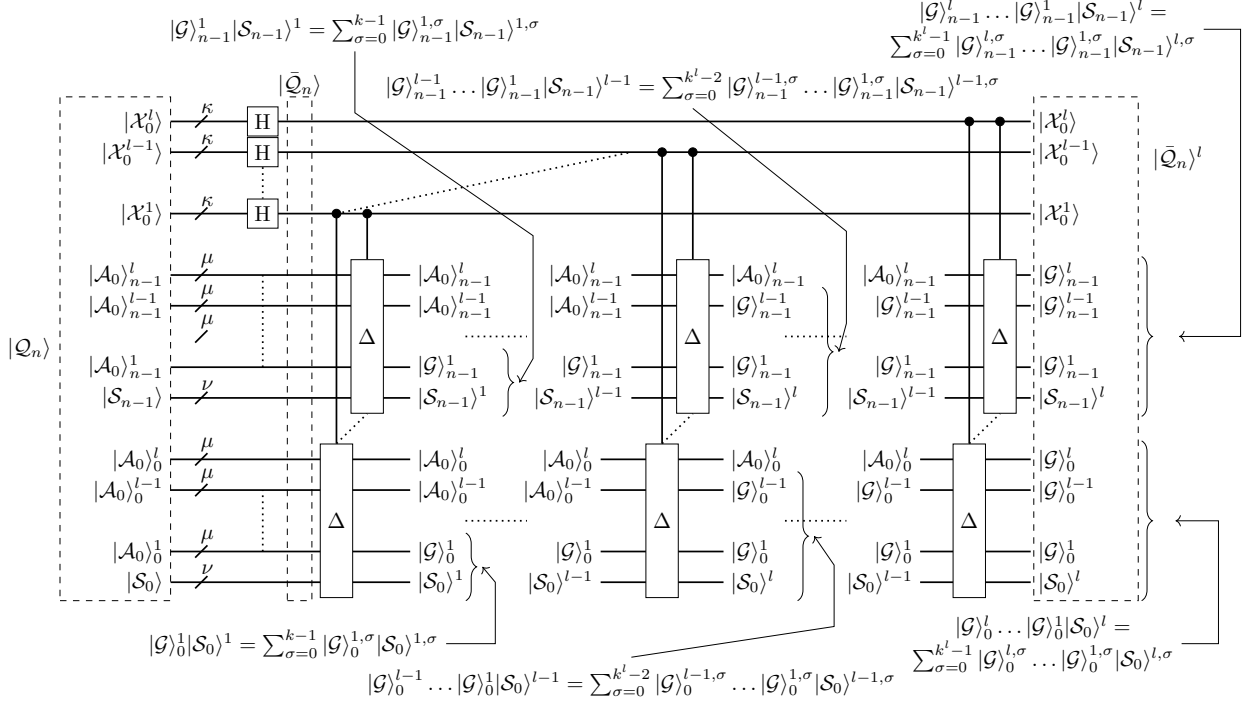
$|\mathcal{G}\rangle_{n-1}^{1}|\mathcal{S}_{n-1}\rangle^{1} = \sum_{\sigma=0}^{k-1}|\mathcal{G}\rangle_{n-1}^{1,\sigma}|\mathcal{S}_{n-1}\rangle^{1,\sigma}$

$|\mathcal{G}\rangle_{n-1}^{l}\dots|\mathcal{G}\rangle_{n-1}^{1}|\mathcal{S}_{n-1}\rangle^{l} =$
$\sum_{\sigma=0}^{k^{l}-1}|\mathcal{G}\rangle_{n-1}^{l,\sigma}\dots|\mathcal{G}\rangle_{n-1}^{1,\sigma}|\mathcal{S}_{n-1}\rangle^{l,\sigma}$

$|\bar{\mathcal{Q}}_n\rangle$

$|\mathcal{G}\rangle_{n-1}^{l-1}\dots|\mathcal{G}\rangle_{n-1}^{1}|\mathcal{S}_{n-1}\rangle^{l-1} = \sum_{\sigma=0}^{k^{l}-2}|\mathcal{G}\rangle_{n-1}^{l-1,\sigma}\dots|\mathcal{G}\rangle_{n-1}^{1,\sigma}|\mathcal{S}_{n-1}\rangle^{l-1,\sigma}$

$|\mathcal{X}_0^l\rangle$ $\kappa$ H $|\mathcal{X}_0^l\rangle$
$|\mathcal{X}_0^{l-1}\rangle$ $\kappa$ H $|\mathcal{X}_0^{l-1}\rangle$
$|\bar{\mathcal{Q}}_n\rangle^l$
$|\mathcal{X}_0^1\rangle$ $\kappa$ H $|\mathcal{X}_0^1\rangle$

$|\mathcal{Q}_n\rangle$

$|\mathcal{A}_0\rangle_{n-1}^{l}$ $\mu$ $|\mathcal{A}_0\rangle_{n-1}^{l}$ $|\mathcal{A}_0\rangle_{n-1}^{l}$ $|\mathcal{A}_0\rangle_{n-1}^{l}$ $|\mathcal{A}_0\rangle_{n-1}^{l}$ $|\mathcal{G}\rangle_{n-1}^{l}$
$|\mathcal{A}_0\rangle_{n-1}^{l-1}$ $\mu$ $|\mathcal{A}_0\rangle_{n-1}^{l-1}$ $|\mathcal{A}_0\rangle_{n-1}^{l-1}$ $|\mathcal{G}\rangle_{n-1}^{l-1}$ $|\mathcal{G}\rangle_{n-1}^{l-1}$ $|\mathcal{G}\rangle_{n-1}^{l-1}$
$\mu$
$\Delta$ $\Delta$ $\Delta$
$|\mathcal{A}_0\rangle_{n-1}^{1}$ $|\mathcal{G}\rangle_{n-1}^{1}$ $|\mathcal{G}\rangle_{n-1}^{1}$ $|\mathcal{G}\rangle_{n-1}^{1}$ $|\mathcal{G}\rangle_{n-1}^{1}$ $|\mathcal{G}\rangle_{n-1}^{1}$
$|\mathcal{S}_{n-1}\rangle$ $\nu$ $|\mathcal{S}_{n-1}\rangle^{1}$ $|\mathcal{S}_{n-1}\rangle^{l-1}$ $|\mathcal{S}_{n-1}\rangle^{l}$ $|\mathcal{S}_{n-1}\rangle^{l-1}$ $|\mathcal{S}_{n-1}\rangle^{l}$

$|\mathcal{A}_0\rangle_0^{l}$ $\mu$ $|\mathcal{A}_0\rangle_0^{l}$ $|\mathcal{A}_0\rangle_0^{l}$ $|\mathcal{A}_0\rangle_0^{l}$ $|\mathcal{A}_0\rangle_0^{l}$ $|\mathcal{G}\rangle_0^{l}$
$|\mathcal{A}_0\rangle_0^{l-1}$ $\mu$ $|\mathcal{A}_0\rangle_0^{l-1}$ $|\mathcal{A}_0\rangle_0^{l-1}$ $|\mathcal{G}\rangle_0^{l-1}$ $|\mathcal{G}\rangle_0^{l-1}$ $|\mathcal{G}\rangle_0^{l-1}$
$\Delta$ $\Delta$ $\Delta$
$|\mathcal{A}_0\rangle_0^{1}$ $\mu$ $|\mathcal{G}\rangle_0^{1}$ $|\mathcal{G}\rangle_0^{1}$ $|\mathcal{G}\rangle_0^{1}$ $|\mathcal{G}\rangle_0^{1}$ $|\mathcal{G}\rangle_0^{1}$
$|\mathcal{S}_0\rangle$ $\nu$ $|\mathcal{S}_0\rangle^{1}$ $|\mathcal{S}_0\rangle^{l-1}$ $|\mathcal{S}_0\rangle^{l}$ $|\mathcal{S}_0\rangle^{l-1}$ $|\mathcal{S}_0\rangle^{l}$

$|\mathcal{G}\rangle_0^{l}\dots|\mathcal{G}\rangle_0^{1}|\mathcal{S}_0\rangle^{l} =$
$\sum_{\sigma=0}^{k^{l}-1}|\mathcal{G}\rangle_0^{l,\sigma}\dots|\mathcal{G}\rangle_0^{1,\sigma}|\mathcal{S}_0\rangle^{l,\sigma}$

$|\mathcal{G}\rangle_0^{1}|\mathcal{S}_0\rangle^{1} = \sum_{\sigma=0}^{k-1}|\mathcal{G}\rangle_0^{1,\sigma}|\mathcal{S}_0\rangle^{1,\sigma}$

$|\mathcal{G}\rangle_0^{l-1}\dots|\mathcal{G}\rangle_0^{1}|\mathcal{S}_0\rangle^{l-1} = \sum_{\sigma=0}^{k^{l}-2}|\mathcal{G}\rangle_0^{l-1,\sigma}\dots|\mathcal{G}\rangle_0^{1,\sigma}|\mathcal{S}_0\rangle^{l-1,\sigma}$